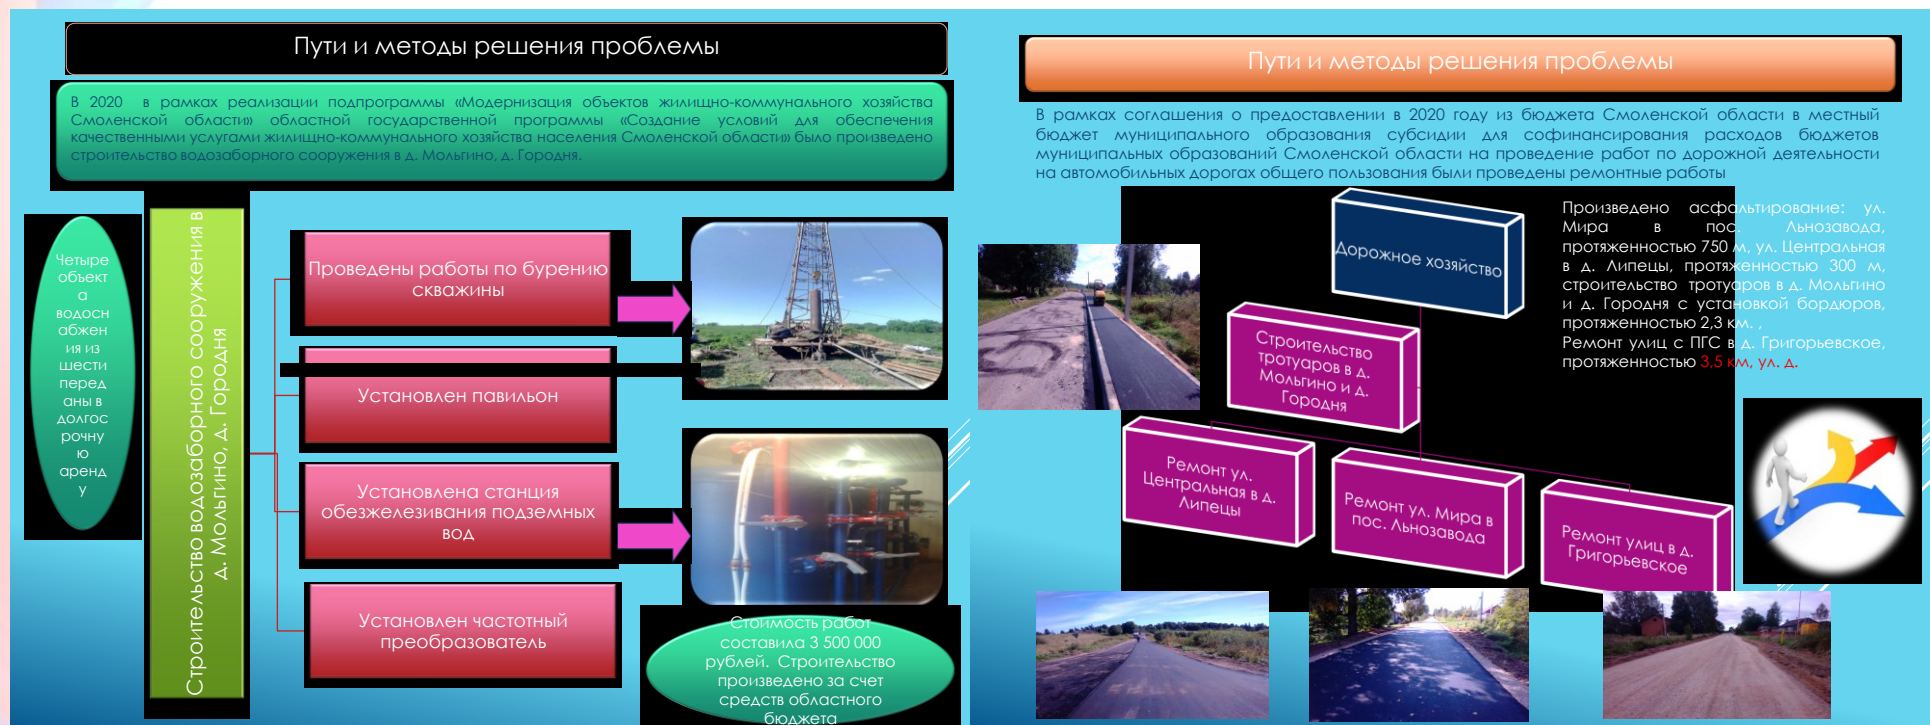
Пути и методы решения проблемы

В 2020 в рамках реализации подпрограммы «Модернизация объектов жилищно-коммунального хозяйства Смоленской области» областной государственной программы «Создание условий для обеспечения качественными услугами жилищно-коммунального хозяйства населения Смоленской области» было произведено строительство водозаборного сооружения в д. Мольгино, д. Городня.

Четыре объекта водоснабжения из шести переданы в долгосрочную аренду

Строительство водозаборного сооружения в д. Мольгино, д. Городня

Проведены работы по бурению скважины

Установлен павильон

Установлена станция обезжелезивания подземных вод

Установлен частотный преобразователь

Стоимость работ составила 3 500 000 рублей. Строительство произведено за счет средств областного бюджета

Пути и методы решения проблемы

В рамках соглашения о предоставлении в 2020 году из бюджета Смоленской области в местный бюджет муниципального образования субсидии для софинансирования расходов бюджетов муниципальных образований Смоленской области на проведение работ по дорожной деятельности на автомобильных дорогах общего пользования были проведены ремонтные работы

Дорожное хозяйство

Строительство тротуаров в д. Мольгино и д. Городня

Ремонт ул. Центральная в д. Липецы

Ремонт ул. Мира в пос. Льнозавода

Ремонт улиц в д. Григорьевское

Произведено асфальтирование: ул. Мира в пос. Льнозавода, протяженностью 750 м, ул. Центральная в д. Липецы, протяженностью 300 м, строительство тротуаров в д. Мольгино и д. Городня с установкой бордюров, протяженностью 2,3 км. ,
Ремонт улиц с ПГС в д. Григорьевское, протяженностью 3,5 км, ул. д.